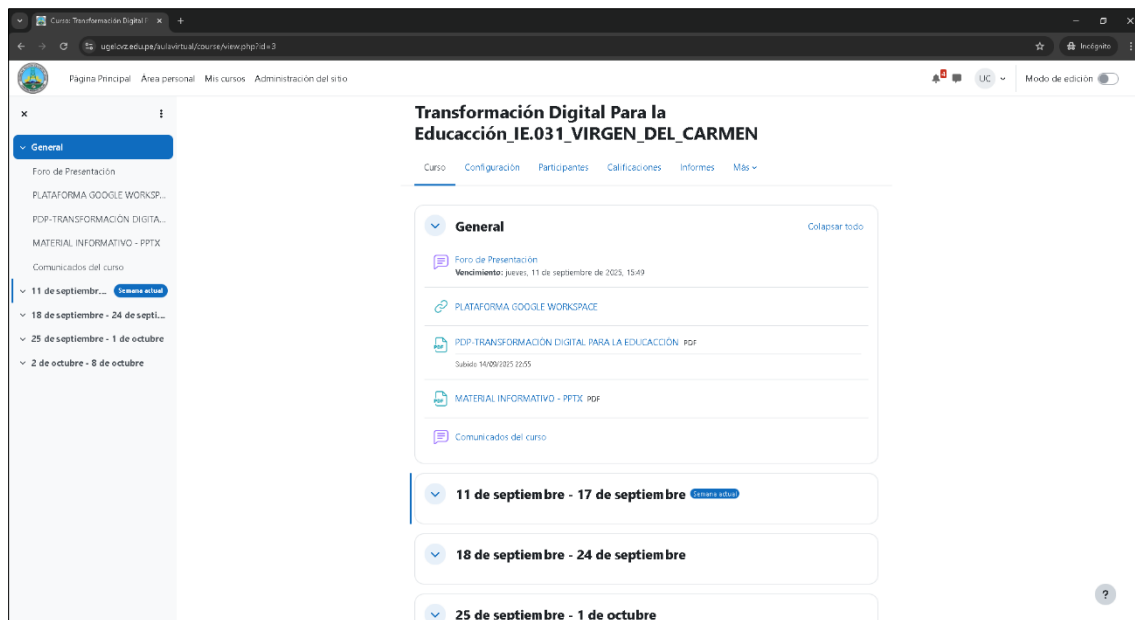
Curso: Transformación Digital I ×  +

ugelcvz.edu.pe/aulavirtual/course/view.php?id=3

Incógnito

Página Principal  Área personal  Mis cursos  Administración del sitio

UC  Modo de edición

×

General
Foro de Presentación
PLATAFORMA GOOGLE WORKSP...
PDP-TRANSFORMACIÓN DIGITA...
MATERIAL INFORMATIVO - PPTX
Comunicados del curso
11 de septiembr... Semana actual
18 de septiembre - 24 de septi...
25 de septiembre - 1 de octubre
2 de octubre - 8 de octubre

Transformación Digital Para la Educacción_IE.031_VIRGEN_DEL_CARMEN

Curso  Configuración  Participantes  Calificaciones  Informes  Más

General

Colapsar todo

Foro de Presentación
Vencimiento: jueves, 11 de septiembre de 2025, 15:49

PLATAFORMA GOOGLE WORKSPACE

PDP-TRANSFORMACIÓN DIGITAL PARA LA EDUCACCIÓN PDF
Subido 14/09/2025 22:55

MATERIAL INFORMATIVO - PPTX PDF

Comunicados del curso

11 de septiembre - 17 de septiembre Semana actual

18 de septiembre - 24 de septiembre

25 de septiembre - 1 de octubre

?